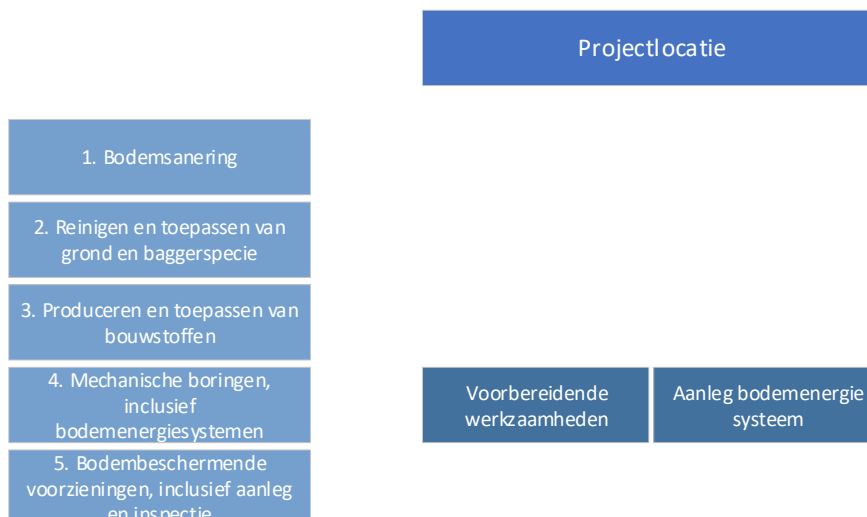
Projectlocatie

1. Bodemsanering

2. Reinigen en toepassen van grond en baggerspecie

3. Produceren en toepassen van bouwstoffen

4. Mechanische boringen, inclusief bodemenergiesystemen

5. Bodembeschermende voorzieningen, inclusief aanleg en inspectie

Voorbereidende werkzaamheden

Aanleg bodemenergie systeem